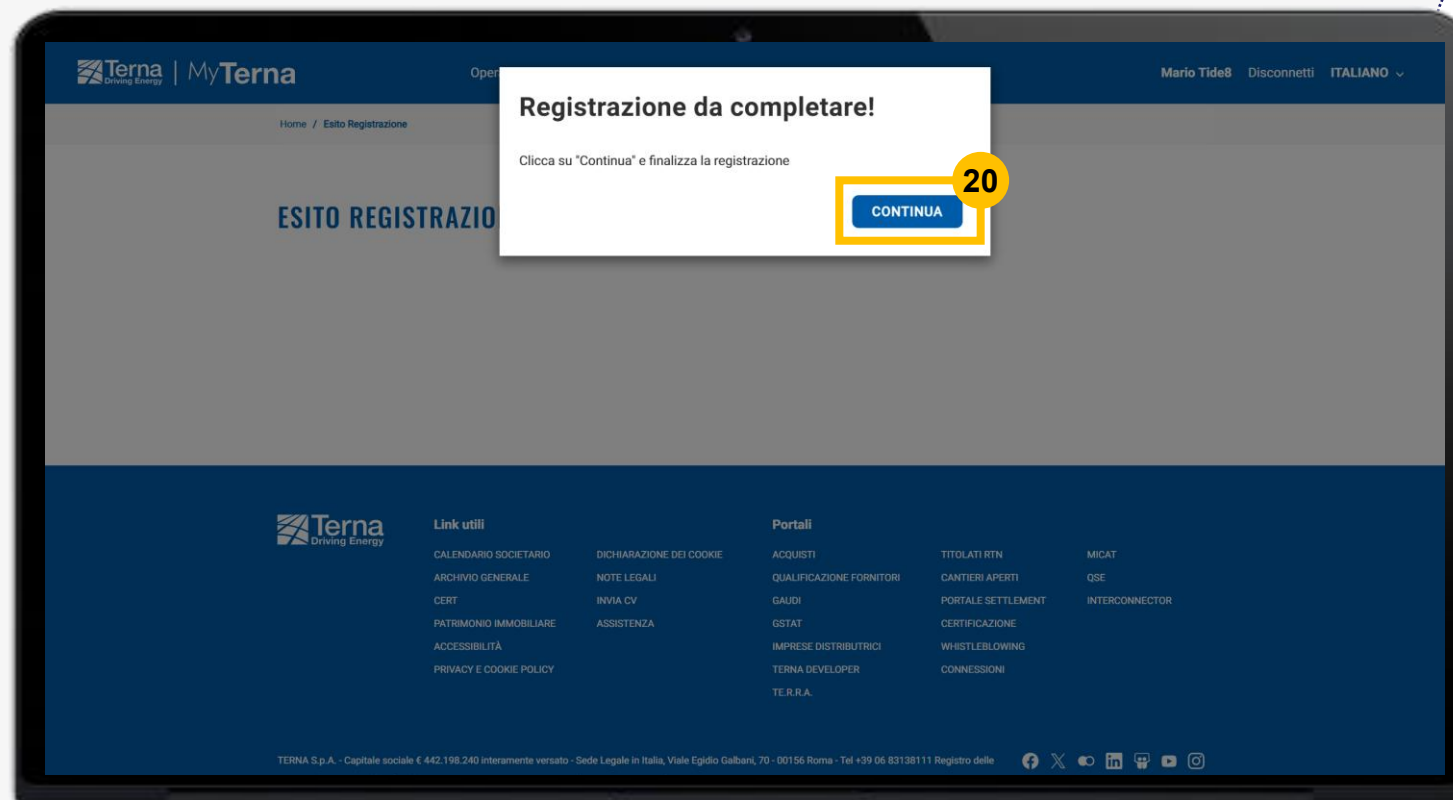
Terna Driving Energy | MyTerna

Oper

Mario Tide8 Disconnetti ITALIANO

Home / Esito Registrazione

ESITO REGISTRAZIO

Registrazione da completare!

Clicca su "Continua" e finalizza la registrazione

20

CONTINUA

Terna Driving Energy

Link utili

CALENDARIO SOCIETARIO
ARCHIVIO GENERALE
CERT
PATRIMONIO IMMOBILIARE
ACCESSIBILITÀ
PRIVACY E COOKIE POLICY

DICHIARAZIONE DEI COOKIE
NOTE LEGALI
INVIA CV
ASSISTENZA

Portali

ACQUISTI
QUALIFICAZIONE FORNITORI
GAUDI
GSTAT
IMPRESE DISTRIBUTRICI
TERNA DEVELOPER
TE.R.R.A.

TITOLATI RTN
CANTIERI APERTI
PORTALE SETTLEMENT
CERTIFICAZIONE
WHISTLEBLOWING
CONNESSIONI

MICAT
QSE
INTERCONNECTOR

TERNA S.p.A. - Capitale sociale € 442.198.240 interamente versato - Sede Legale in Italia, Viale Egidio Galbani, 70 - 00156 Roma - Tel +39 06 83138111 Registro delle